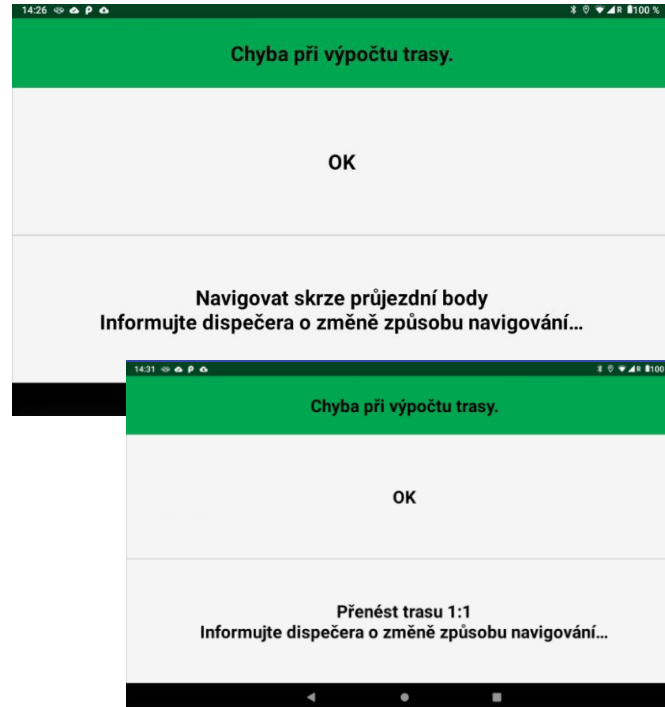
14:26

100 %

Chyba při výpočtu trasy.

OK

Navigovat skrze průjezdní body
Informujte dispečera o změně způsobu navigování...

14:31

100

Chyba při výpočtu trasy.

OK

Přenést trasu 1:1
Informujte dispečera o změně způsobu navigování...